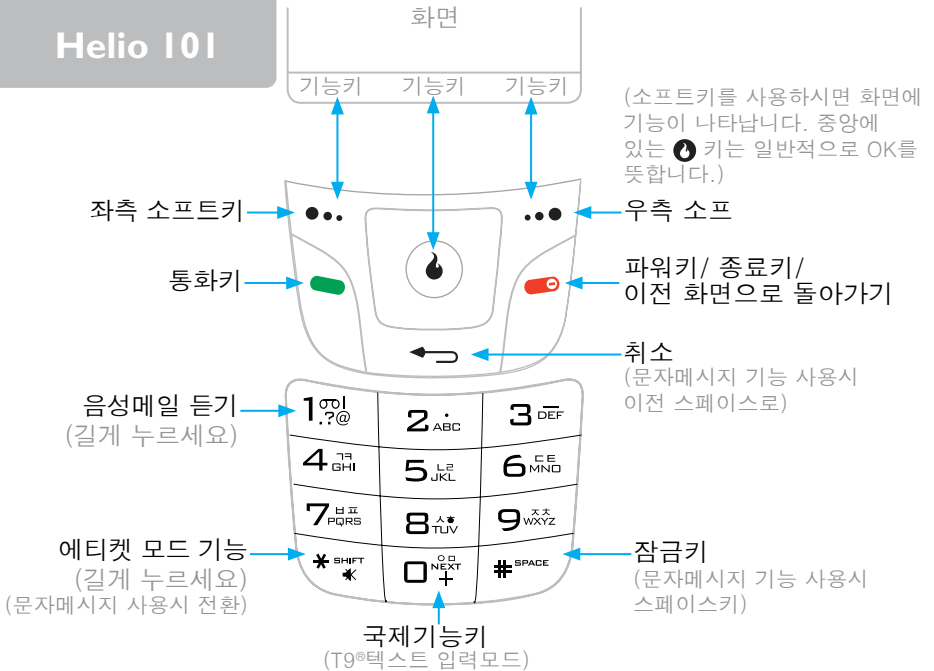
Helio 101

화면

기능키 기능키 기능키

(소프트키를 사용하시면 화면에 기능이 나타납니다. 중앙에 있는 키는 일반적으로 OK를 뜻합니다.)

좌측 소프트키

우측 소프

통화키

파워키/ 종료키/ 이전 화면으로 돌아가기

취소
(문자메시지 기능 사용시 이전 스페이스로)

음성메일 듣기
(길게 누르세요)

1 ㅡㅇㅣ .?@
2 · ABC
3 ㅡ DEF
4 ㄱㅋ GHI
5 ㄴㄹ JKL
6 ㄷㅌ MNO
7 ㅂㅍ PQRS
8 ㅅㅎ TUV
9 ㅈㅊ WXYZ
* SHIFT
0 ㅇㅁ NEXT +
# SPACE

에티켓 모드 기능
(길게 누르세요)
(문자메시지 사용시 전환)

잠금키
(문자메시지 기능 사용시 스페이스키)

국제기능키
(T9®텍스트 입력모드)